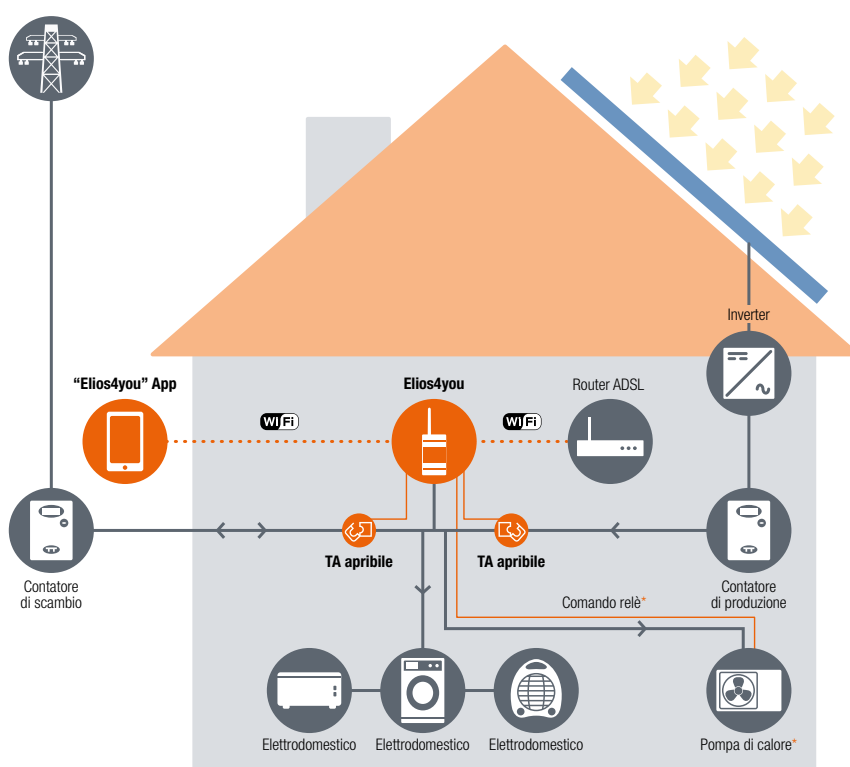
Inverter

"Elios4you" App

Elios4you

Router ADSL

WiFi

WiFi

TA apribile

TA apribile

Contatore di scambio

Contatore di produzione

Comando relè*

Elettrodomestico

Elettrodomestico

Elettrodomestico

Pompa di calore*